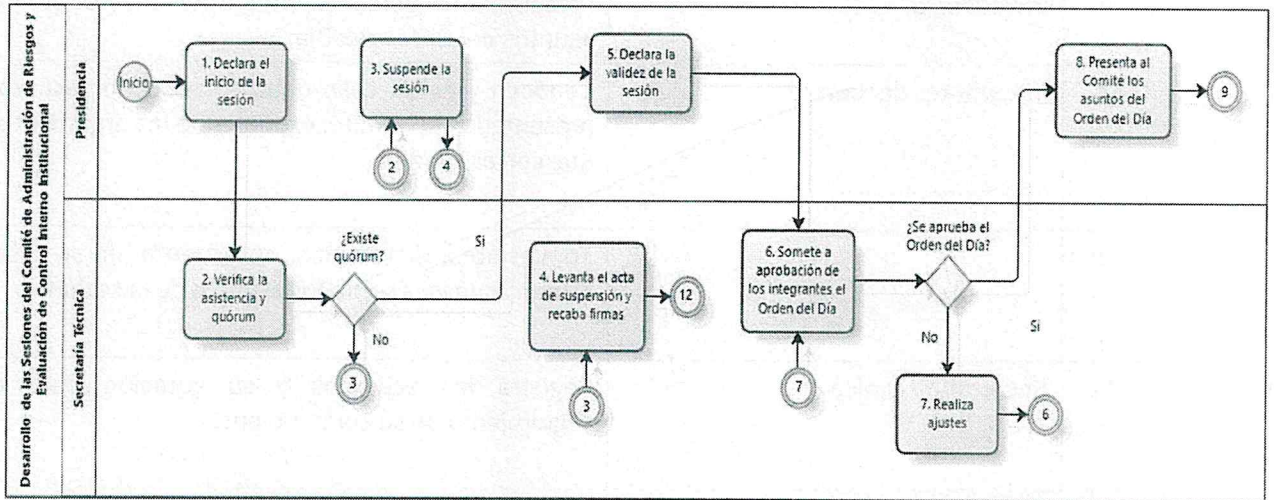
Desarrollo de las Sesiones del Comité de Administración de Riesgos y Evaluación de Control Interno Institucional

Presidencia

Secretaría Técnica

Inicio

1. Declara el inicio de la sesión

3. Suspende la sesión

2

4

5. Declara la validez de la sesión

8. Presenta al Comité los asuntos del Orden del Día

9

2. Verifica la asistencia y quórum

¿Existe quórum?

Si

No

3

4. Levanta el acta de suspensión y recaba firmas

12

3

6. Somete a aprobación de los integrantes el Orden del Día

7

¿Se aprueba el Orden del Día?

No

Si

7. Realiza ajustes

6